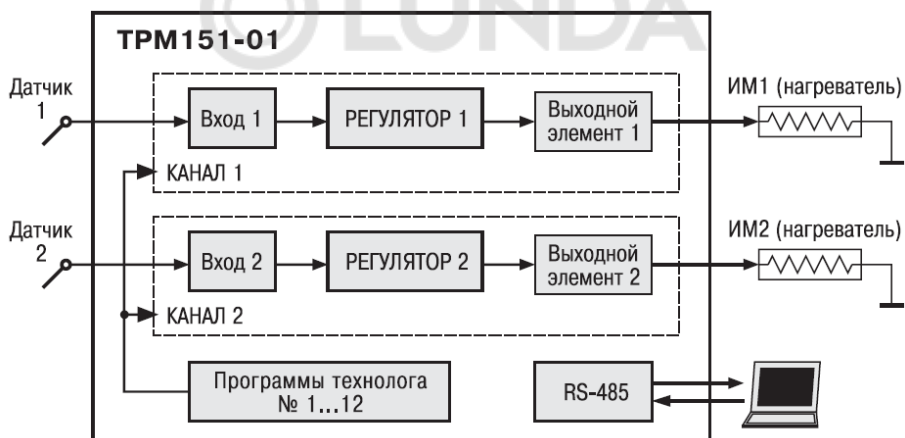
TPM151-01

Датчик 1

Вход 1

РЕГУЛЯТОР 1

Выходной элемент 1

ИМ1 (нагреватель)

КАНАЛ 1

Датчик 2

Вход 2

РЕГУЛЯТОР 2

Выходной элемент 2

ИМ2 (нагреватель)

КАНАЛ 2

Программы технолога № 1...12

RS-485